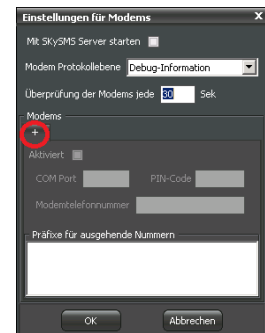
Einstellungen für Modems

Mit SKySMS Server starten

Modem Protokollebene Debug-Information

Überprüfung der Modems jede 30 Sek

Modems

+

Aktiviert

COM Port

PIN-Code

Modemtelefonnummer

Präfixe für ausgehende Nummern

OK

Abbrechen